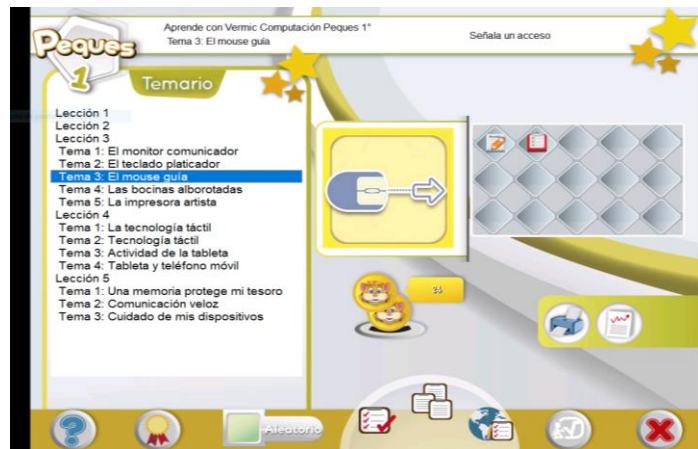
Peques 1

Aprende con Vermic Computación Peques 1°
Tema 3: El mouse guía

Señala un acceso

Temario

Lección 1
Lección 2
Lección 3
Tema 1: El monitor comunicador
Tema 2: El teclado platicador
Tema 3: El mouse guía
Tema 4: Las bocinas alborotadas
Tema 5: La impresora artista
Lección 4
Tema 1: La tecnología táctil
Tema 2: Tecnología táctil
Tema 3: Actividad de la tableta
Tema 4: Tableta y teléfono móvil
Lección 5
Tema 1: Una memoria protege mi tesoro
Tema 2: Comunicación veloz
Tema 3: Cuidado de mis dispositivos

Aleatorio